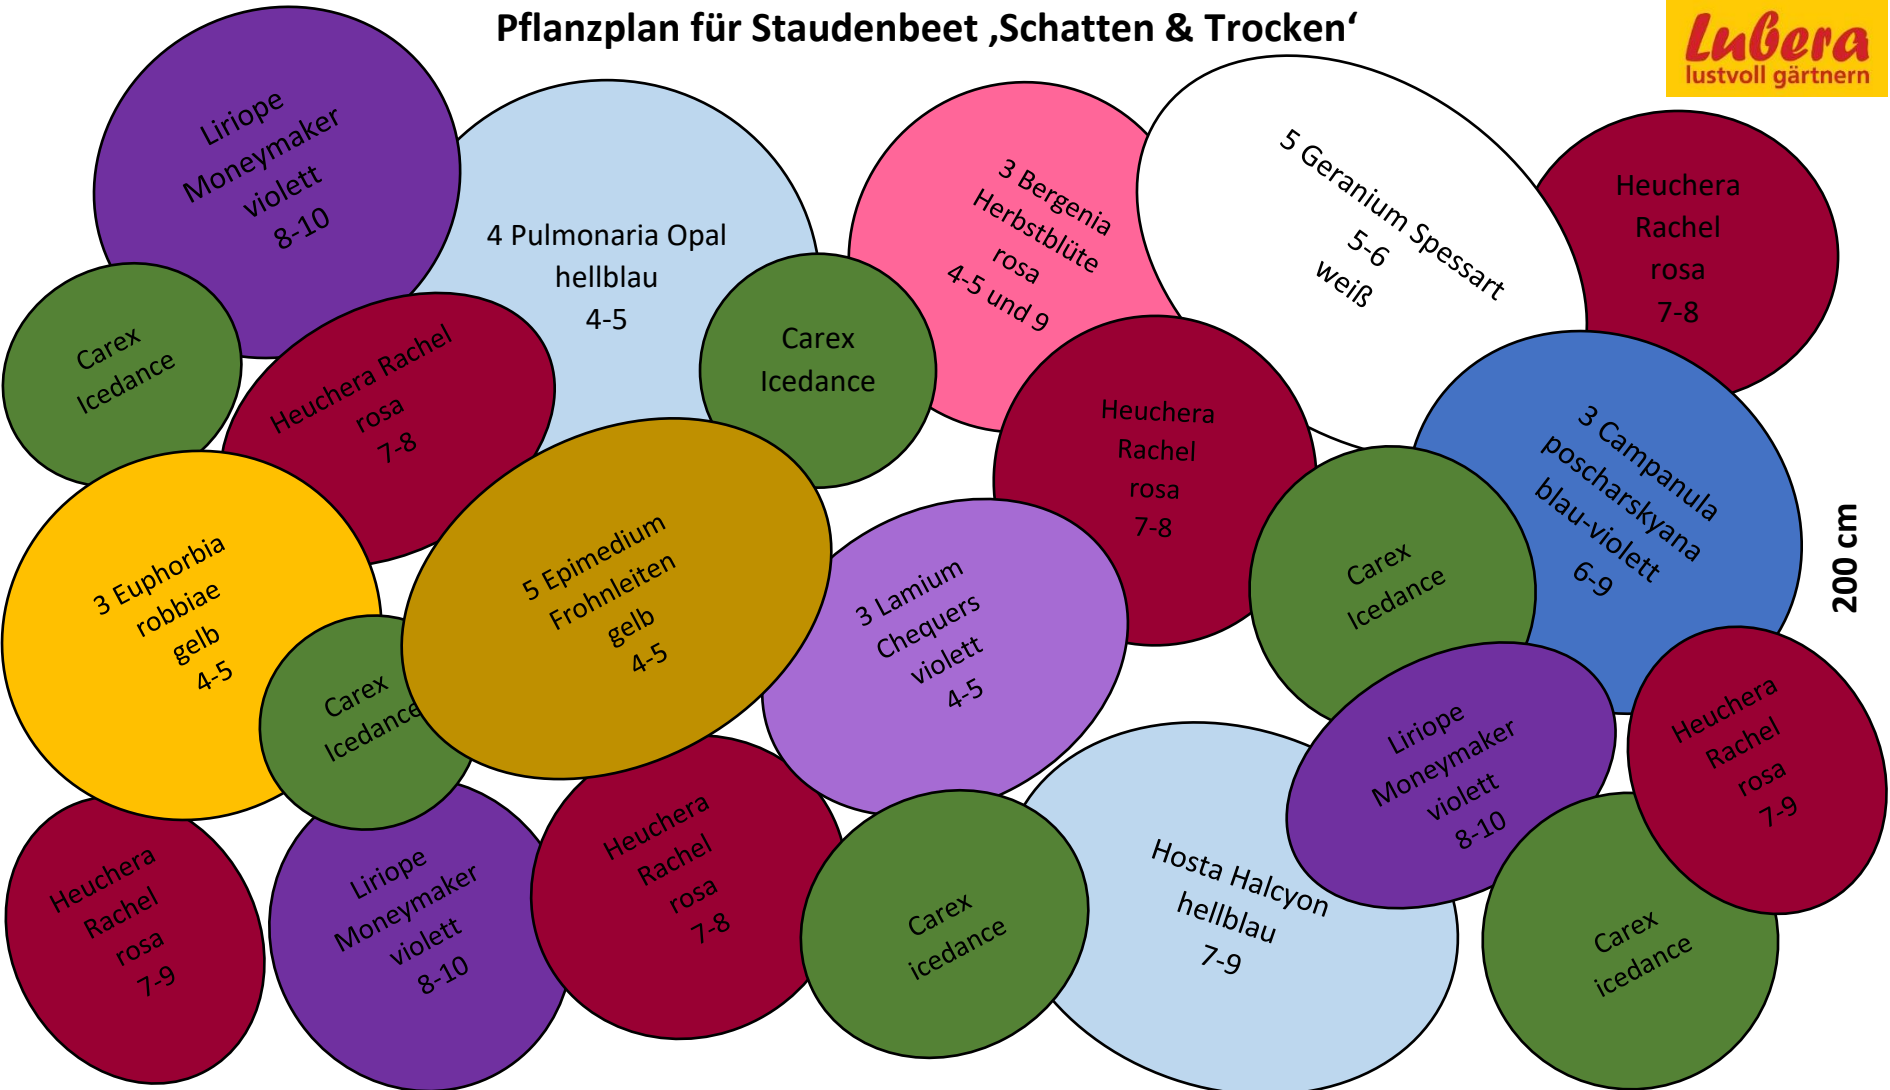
Pflanzplan für Staudenbeet ‚Schatten & Trocken‘

Lubera
lustvoll gärtnern

Liriope Moneymaker violett 8-10

4 Pulmonaria Opal hellblau 4-5

3 Bergenia Herbstblüte rosa 4-5 und 9

5 Geranium Spessart 5-6 weiß

Heuchera Rachel rosa 7-8

Carex Icedance

Heuchera Rachel rosa 7-8

Carex Icedance

Heuchera Rachel rosa 7-8

3 Campanula poscharskyana blau-violett 6-9

200 cm

3 Euphorbia robbiae gelb 4-5

Carex Icedance

5 Epimedium Frohnleiten gelb 4-5

3 Lamium Chequers violett 4-5

Carex Icedance

Liriope Moneymaker violett 8-10

Heuchera Rachel rosa 7-9

Heuchera Rachel rosa 7-9

Liriope Moneymaker violett 8-10

Heuchera Rachel rosa 7-8

Carex icedance

Hosta Halcyon hellblau 7-9

Carex icedance